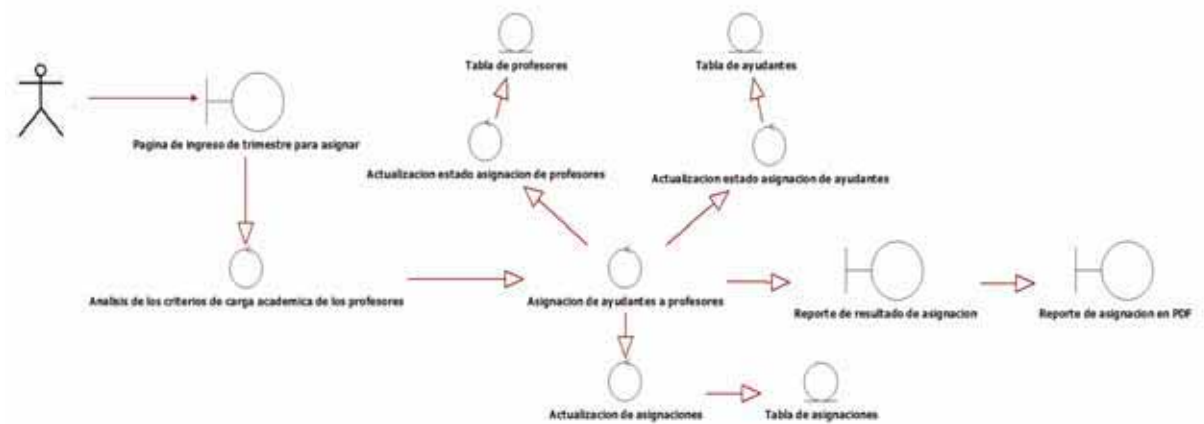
Tabla de profesores

Tabla de ayudantes

Pagina de ingreso de trimestre para asignar

Actualizacion estado asignacion de profesores

Actualizacion estado asignacion de ayudantes

Analisis de los criterios de carga academica de los profesores

Asignacion de ayudantes a profesores

Reporte de resultado de asignacion

Reporte de asignacion en PDF

Actualizacion de asignaciones

Tabla de asignaciones